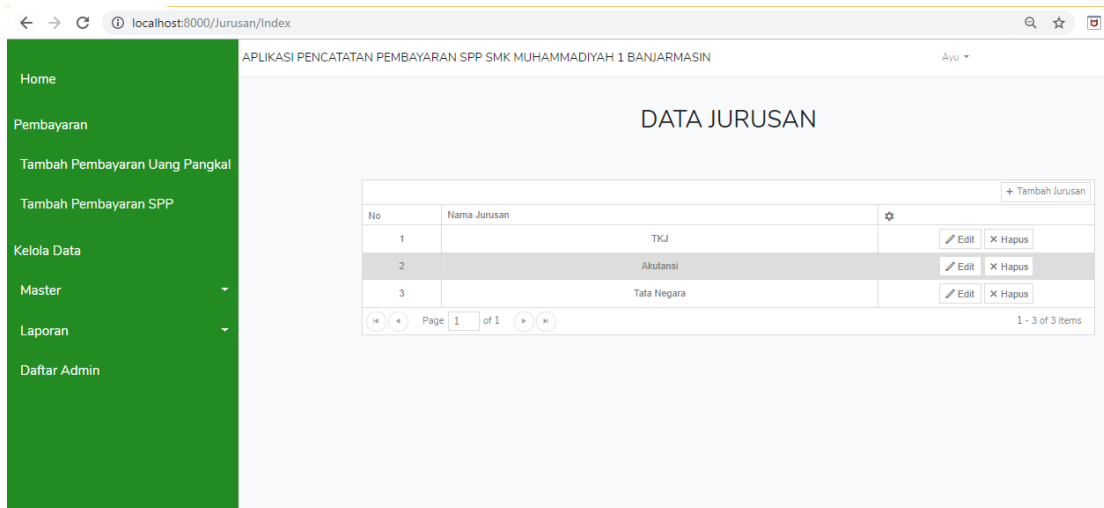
localhost:8000/Jurusan/Index

Home

Pembayaran

Tambah Pembayaran Uang Pangkal

Tambah Pembayaran SPP

Kelola Data

Master

Laporan

Daftar Admin

APLIKASI PENCATATAN PEMBAYARAN SPP SMK MUHAMMADIYAH 1 BANJARMASIN

Ayu

DATA JURUSAN

+ Tambah Jurusan

| No | Nama Jurusan | |
|---|---|---|
| 1 | TKJ | Edit × Hapus |
| 2 | Akutansi | Edit × Hapus |
| 3 | Tata Negara | Edit × Hapus |

Page 1 of 1

1 - 3 of 3 items